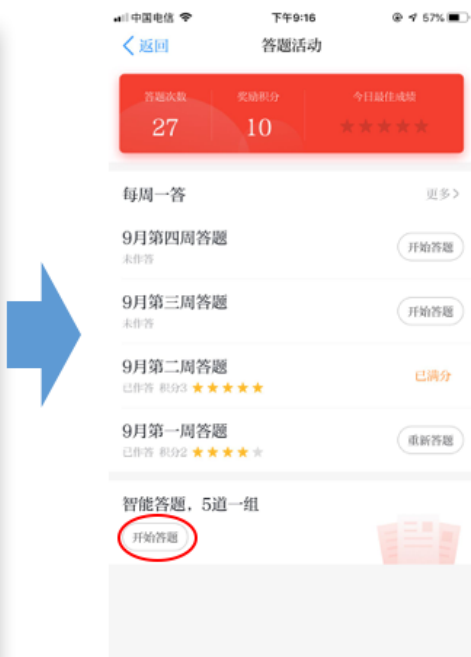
中国电信 下午9:16 57%

返回 答题活动

答题次数 27
奖励积分 10
今日最佳成绩

每周一答 更多>

9月第四周答题
未作答
开始答题

9月第三周答题
未作答
开始答题

9月第二周答题
已作答 积分3
已满分

9月第一周答题
已作答 积分2
重新答题

智能答题，5道一组
开始答题